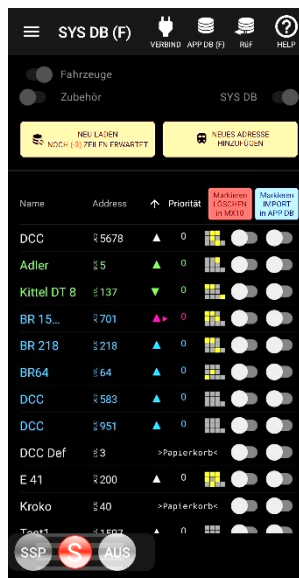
SYS DB (F)

VERBIND APP DB (F) RUF HELP

Fahrzeuge

Zubehör

SYS DB

NEU LADEN NOCH (3) ZEILEN ERWARTET

NEUES ADRESSE HINZUFÜGEN

| Name | Address | ↑ | Priorität | Markieren LÖSCHEN in MX10 | Markieren IMPORT in APP DB |
|---|---|---|---|---|---|
| DCC | 5678 | ▲ | 0 | | |
| Adler | 5 | ▲ | 0 | | |
| Kittel DT 8 | 137 | ▼ | 0 | | |
| BR 15... | 701 | ▲ | 0 | | |
| BR 218 | 218 | ▲ | 0 | | |
| BR64 | 64 | ▲ | 0 | | |
| DCC | 583 | ▲ | 0 | | |
| DCC | 951 | ▲ | 0 | | |
| DCC Def | 3 | >Papierkorb< | | | |
| E 41 | 200 | ▲ | 0 | | |
| Kroko | 40 | >Papierkorb< | | | |
| Test1 | 1597 | ▲ | 0 | | |

SSP S AUS